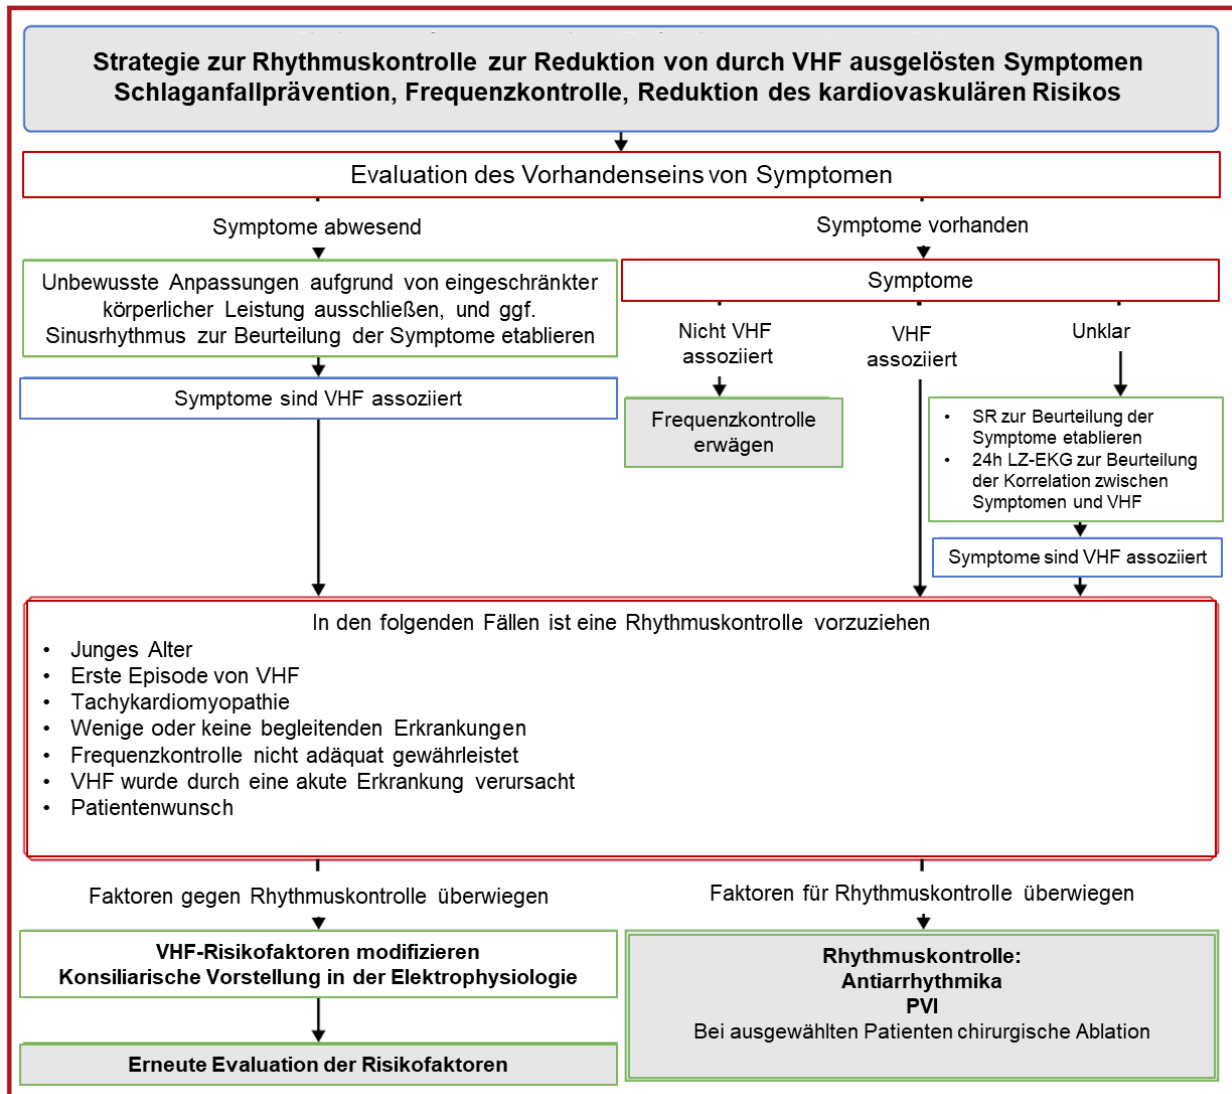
Strategie zur Rhythmuskontrolle zur Reduktion von durch VHF ausgelösten Symptomen
Schlaganfallprävention, Frequenzkontrolle, Reduktion des kardiovaskulären Risikos

Evaluation des Vorhandenseins von Symptomen

Symptome abwesend

Unbewusste Anpassungen aufgrund von eingeschränkter körperlicher Leistung ausschließen, und ggf. Sinusrhythmus zur Beurteilung der Symptome etablieren

Symptome sind VHF assoziiert

Symptome vorhanden

Symptome

Nicht VHF assoziiert

Frequenzkontrolle erwägen

VHF assoziiert

Unklar

• SR zur Beurteilung der Symptome etablieren
• 24h LZ-EKG zur Beurteilung der Korrelation zwischen Symptomen und VHF

Symptome sind VHF assoziiert

In den folgenden Fällen ist eine Rhythmuskontrolle vorzuziehen
• Junges Alter
• Erste Episode von VHF
• Tachykardiomyopathie
• Wenige oder keine begleitenden Erkrankungen
• Frequenzkontrolle nicht adäquat gewährleistet
• VHF wurde durch eine akute Erkrankung verursacht
• Patientenwunsch

Faktoren gegen Rhythmuskontrolle überwiegen

VHF-Risikofaktoren modifizieren
Konsiliarische Vorstellung in der Elektrophysiologie

Erneute Evaluation der Risikofaktoren

Faktoren für Rhythmuskontrolle überwiegen

Rhythmuskontrolle:
Antiarrhythmika
PVI
Bei ausgewählten Patienten chirurgische Ablation